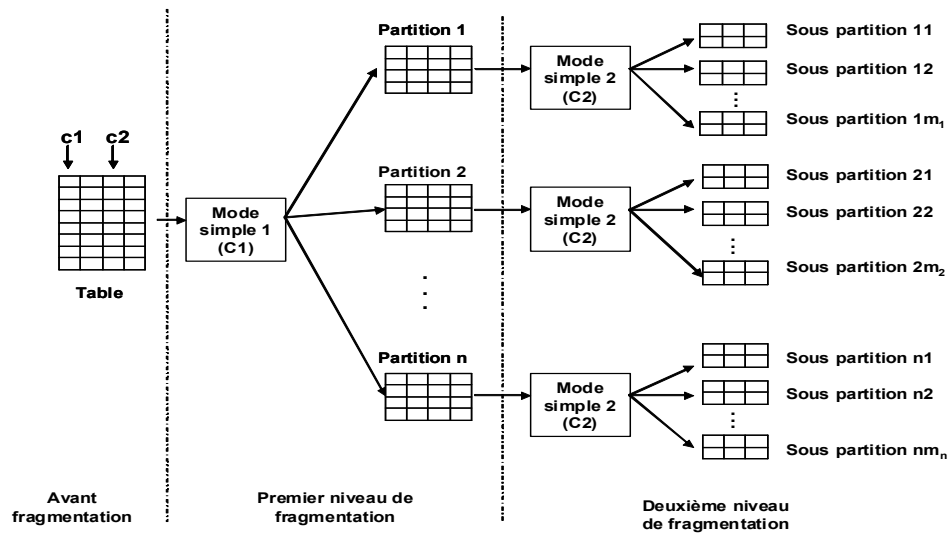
c1 c2

Table

Mode simple 1 (C1)

Partition 1

Partition 2

Partition n

Mode simple 2 (C2)

Mode simple 2 (C2)

Mode simple 2 (C2)

Sous partition 11

Sous partition 12

Sous partition 1$m_1$

Sous partition 21

Sous partition 22

Sous partition 2$m_2$

Sous partition n1

Sous partition n2

Sous partition n$m_n$

Avant fragmentation

Premier niveau de fragmentation

Deuxième niveau de fragmentation